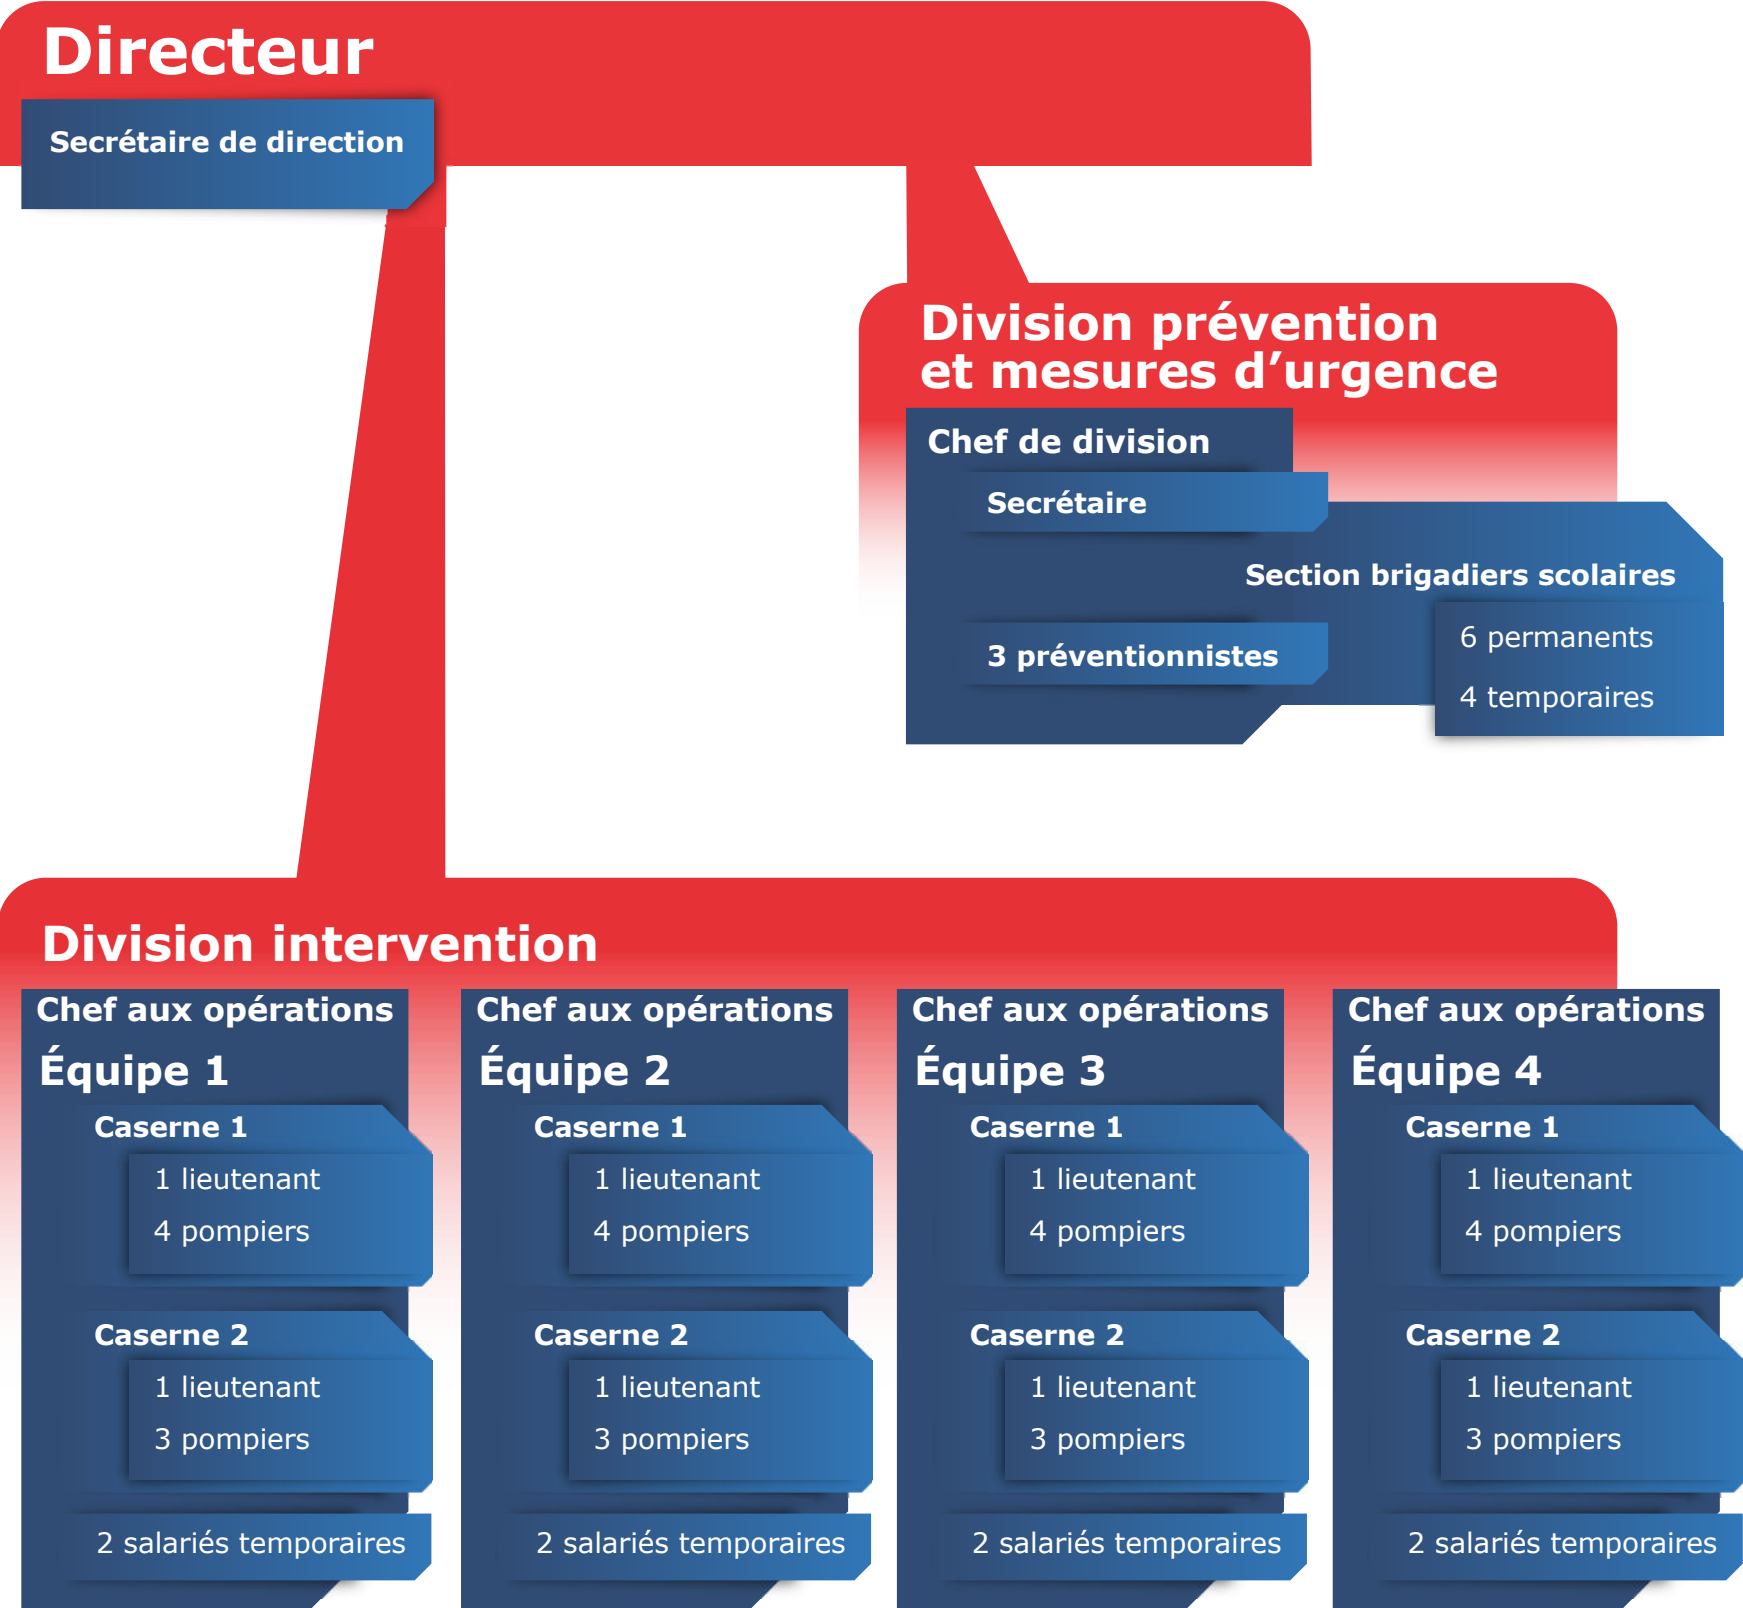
Directeur

Secrétaire de direction

Division prévention et mesures d’urgence

Chef de division

Secrétaire

Section brigadiers scolaires

6 permanents

4 temporaires

3 préventionnistes

Division intervention

Chef aux opérations

Équipe 1

Caserne 1

1 lieutenant

4 pompiers

Caserne 2

1 lieutenant

3 pompiers

2 salariés temporaires

Chef aux opérations

Équipe 2

Caserne 1

1 lieutenant

4 pompiers

Caserne 2

1 lieutenant

3 pompiers

2 salariés temporaires

Chef aux opérations

Équipe 3

Caserne 1

1 lieutenant

4 pompiers

Caserne 2

1 lieutenant

3 pompiers

2 salariés temporaires

Chef aux opérations

Équipe 4

Caserne 1

1 lieutenant

4 pompiers

Caserne 2

1 lieutenant

3 pompiers

2 salariés temporaires